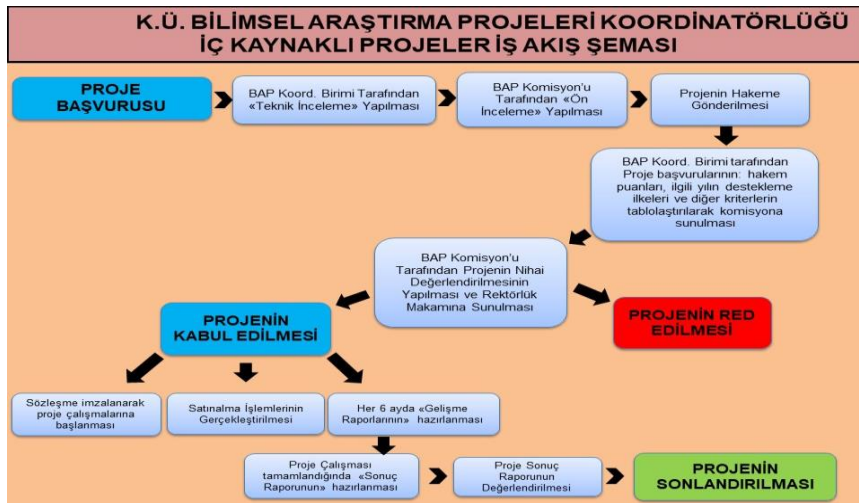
K.Ü. BİLİMSEL ARAŞTIRMA PROJELERİ KOORDİNATÖRLÜĞÜ
İÇ KAYNAKLI PROJELER İŞ AKIŞ ŞEMASI

PROJE BAŞVURUSU

BAP Koord. Birimi Tarafından «Teknik İnceleme» Yapılması

BAP Komisyon'u Tarafından «Ön İnceleme» Yapılması

Projenin Hakeme Gönderilmesi

BAP Koord. Birimi tarafından Proje başvurularının: hakem puanları, ilgili yılın destekleme ilkeleri ve diğer kriterlerin tablolaştırılarak komisyona sunulması

BAP Komisyon'u Tarafından Projenin Nihai Değerlendirilmesinin Yapılması ve Rektörlük Makamına Sunulması

PROJENİN KABUL EDİLMESİ

PROJENİN RED EDİLMESİ

Sözleşme imzalanarak proje çalışmalarına başlanması

Satınalma İşlemlerinin Gerçekleştirilmesi

Her 6 ayda «Gelişme Raporlarının» hazırlanması

Proje Çalışması tamamlandığında «Sonuç Raporunun» hazırlanması

Proje Sonuç Raporunun Değerlendirilmesi

PROJENİN SONLANDIRILMASI